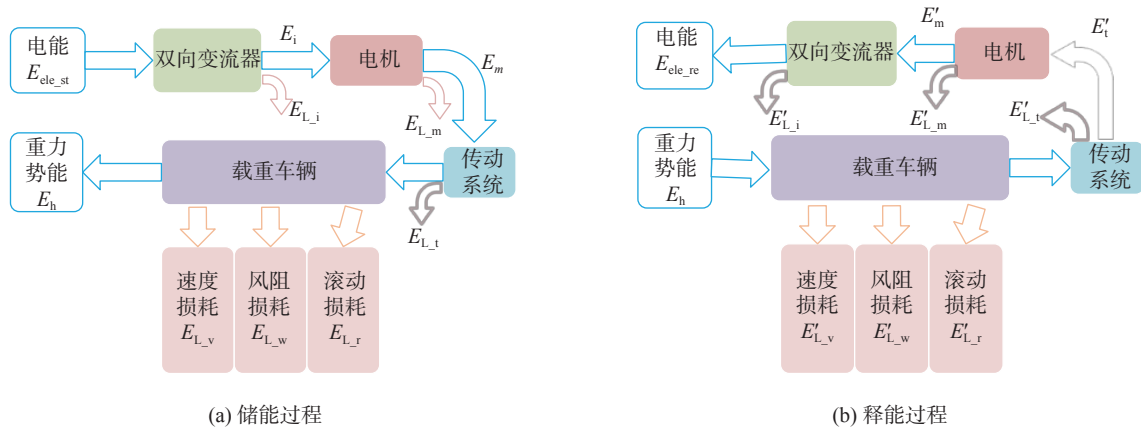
电能 $E_{ele\_st}$

双向变流器

$E_i$

电机

$E_m$

$E_{L\_i}$

$E_{L\_m}$

重力势能 $E_h$

载重车辆

传动系统

$E_{L\_t}$

速度损耗 $E_{L\_v}$

风阻损耗 $E_{L\_w}$

滚动损耗 $E_{L\_r}$

(a) 储能过程

电能 $E_{ele\_re}$

双向变流器

$E'_m$

电机

$E'_t$

$E'_{L\_i}$

$E'_{L\_m}$

$E'_{L\_t}$

重力势能 $E_h$

载重车辆

传动系统

速度损耗 $E'_{L\_v}$

风阻损耗 $E'_{L\_w}$

滚动损耗 $E'_{L\_r}$

(b) 释能过程